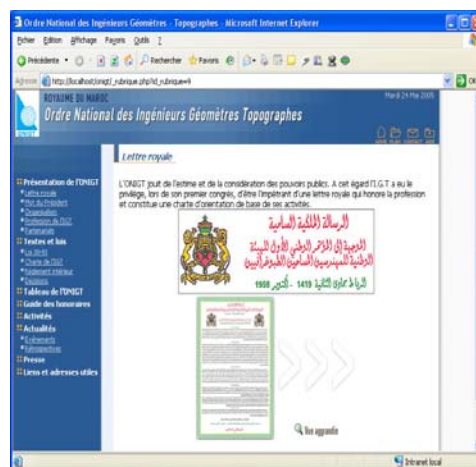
Ordre National des Ingénieurs Géomètres - Topographes - Microsoft Internet Explorer

Fichier Edition Affichage Favoris Outils ?

Précédente Rechercher Favoris

Adresse http://localhost/onigt/_rubrique.php?id_rubrique=9

ROYAUME DU MAROC
Ordre National des Ingénieurs Géomètres Topographes

Mardi 24 Mai 2005

ONIGT

Présentation de l'ONIGT
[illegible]
Mot du Président
Organisation
Profession de l'IGT
Partenariats
Textes et lois
Loi 30-93
Charte de l'IGT
Règlement intérieur
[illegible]
Tableau de l'ONIGT
Guide des honoraires
Activités
Actualités
Evénements
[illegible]
Presse
Liens et adresses utiles

Lettre royale

L'ONIGT jouit de l'estime et de la considération des pouvoirs publics. A cet égard l'I.G.T a eu le privilège, lors de son premier congrès, d'être l'impétrant d'une lettre royale qui honore la profession et constitue une charte d'orientation de base de ses activités.

الرسالة الملكية السامية
الموجهة إلى المؤتمر الوطني الأول للهيئة الوطنية للمهندسين المساحين الطبوغرافيين
الرباط جمادى الثانية 1419 - أكتوبر 1998

Vue agrandie

Intranet local